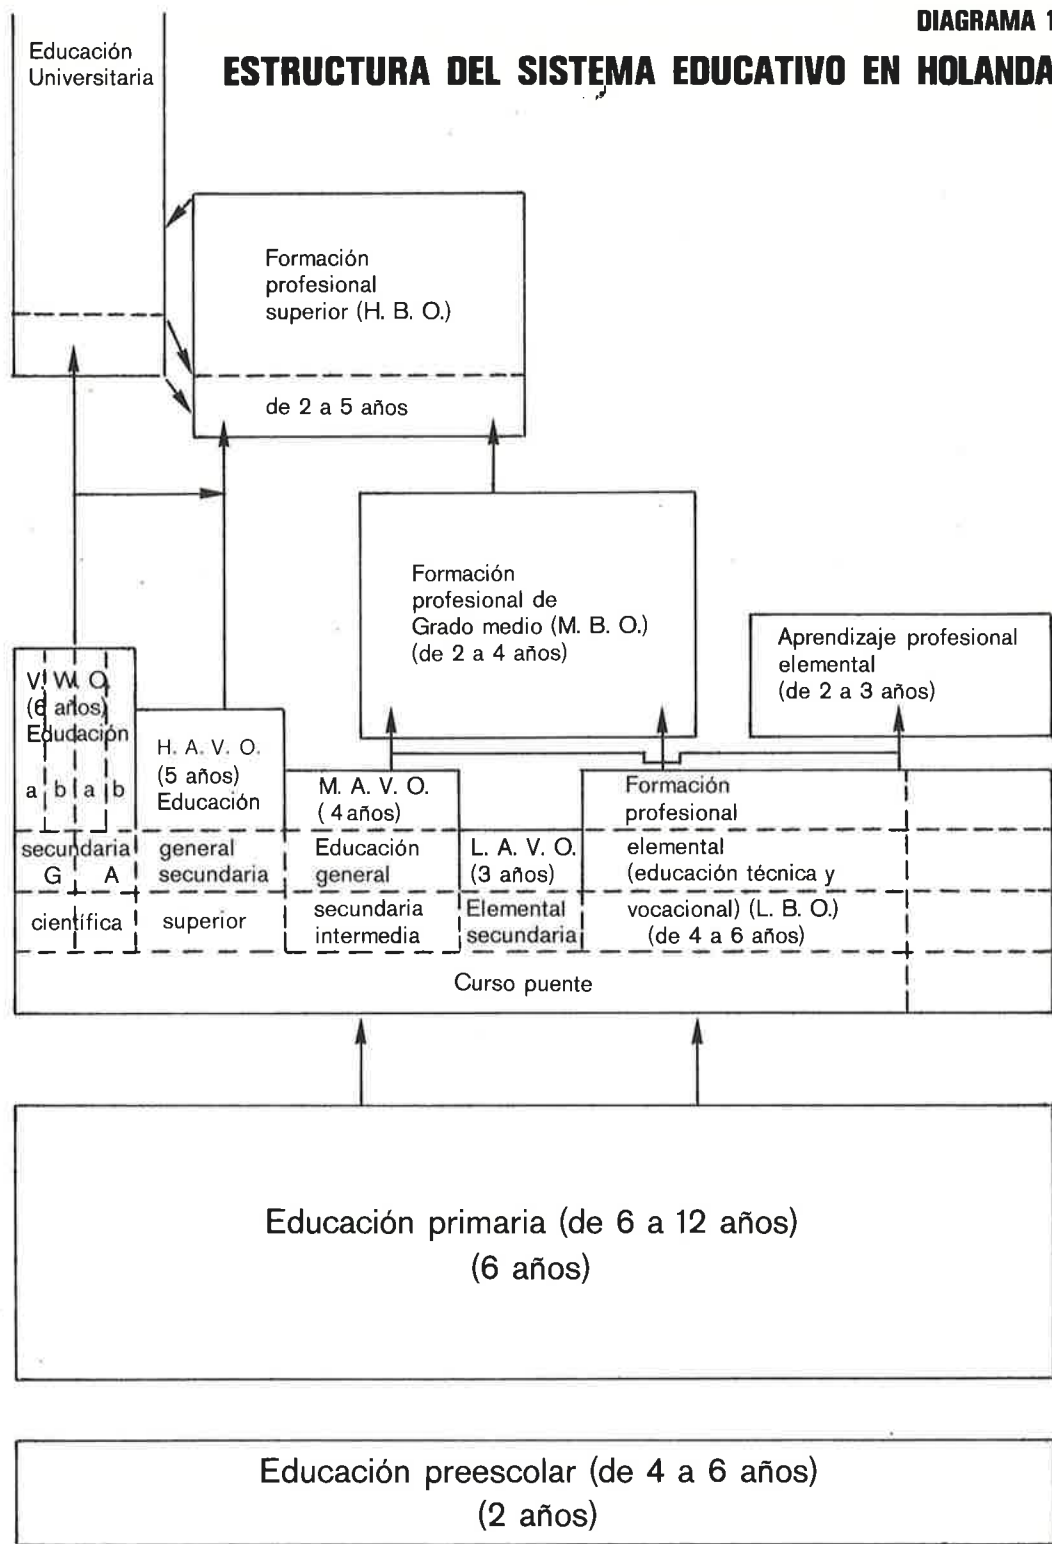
DIAGRAMA 1

ESTRUCTURA DEL SISTEMA EDUCATIVO EN HOLANDA

Educación Universitaria

Formación profesional superior (H. B. O.)

de 2 a 5 años

Formación profesional de Grado medio (M. B. O.) (de 2 a 4 años)

Aprendizaje profesional elemental (de 2 a 3 años)

V. W. O. (6 años) Educación

a b a b

secundaria G A

científica

H. A. V. O. (5 años) Educación general secundaria superior

M. A. V. O. ( 4 años) Educación general secundaria intermedia

L. A. V. O. (3 años) Elemental secundaria

Formación profesional elemental (educación técnica y vocacional) (L. B. O.) (de 4 a 6 años)

Curso puente

Educación primaria (de 6 a 12 años) (6 años)

Educación preescolar (de 4 a 6 años) (2 años)